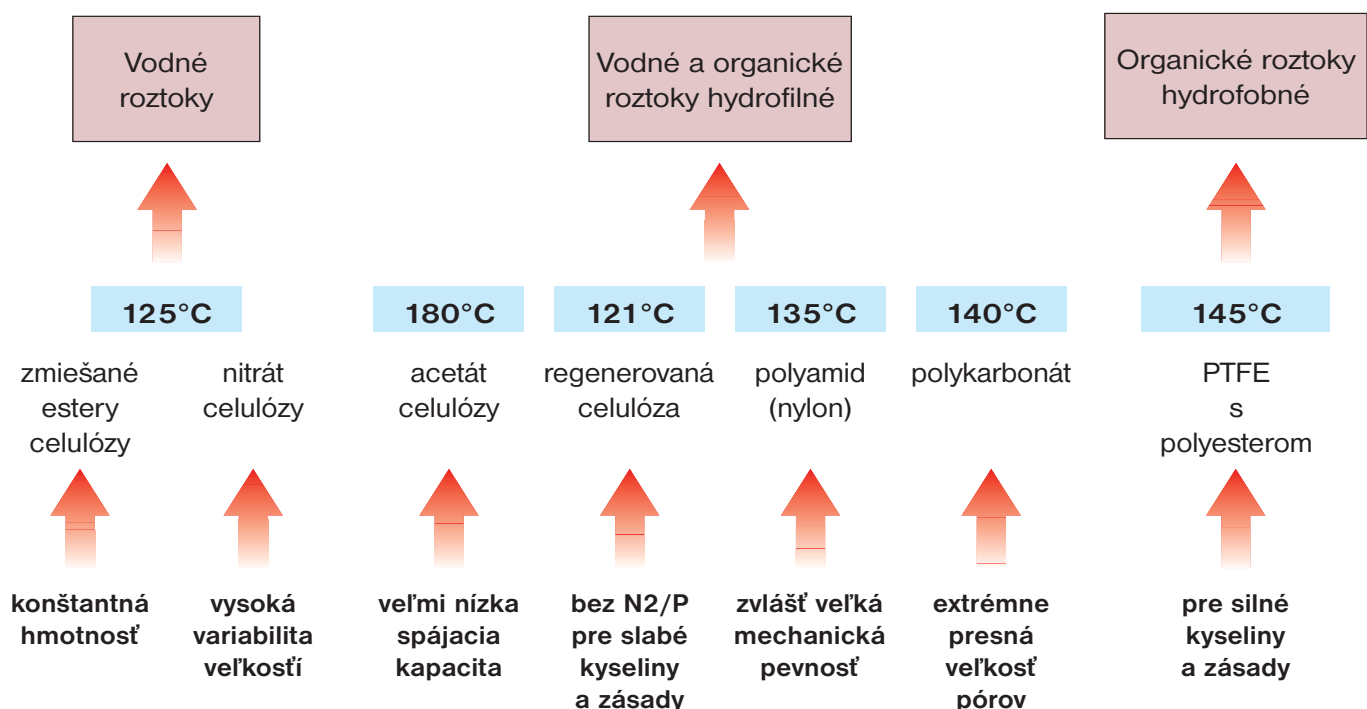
Vodné roztoky

Vodné a organické roztoky hydrofilné

Organické roztoky hydrofobné

125°C

180°C

121°C

135°C

140°C

145°C

zmiešané estery celulózy

nitrát celulózy

acetát celulózy

regenerovaná celulóza

polyamid (nylon)

polykarbonát

PTFE s polyesterom

konštantná hmotnosť

vysoká variabilita veľkostí

veľmi nízka spájacia kapacita

bez N2/P pre slabé kyseliny a zásady

zvlášť veľká mechanická pevnosť

extrémne presná veľkosť pórov

pre silné kyseliny a zásady